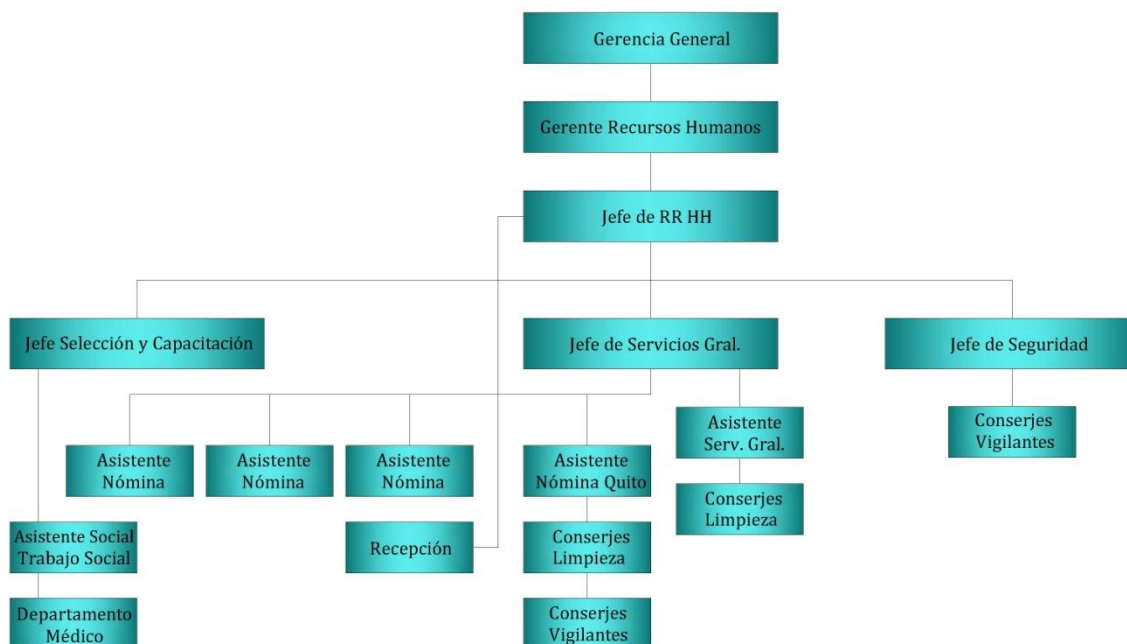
Gerencia General

Gerente Recursos Humanos

Jefe de RR HH

Jefe Selección y Capacitación

Jefe de Servicios Gral.

Jefe de Seguridad

Asistente Nómina

Asistente Nómina

Asistente Nómina

Asistente Nómina Quito

Asistente Serv. Gral.

Conserjes Vigilantes

Conserjes Limpieza

Asistente Social Trabajo Social

Recepción

Conserjes Limpieza

Departamento Médico

Conserjes Vigilantes